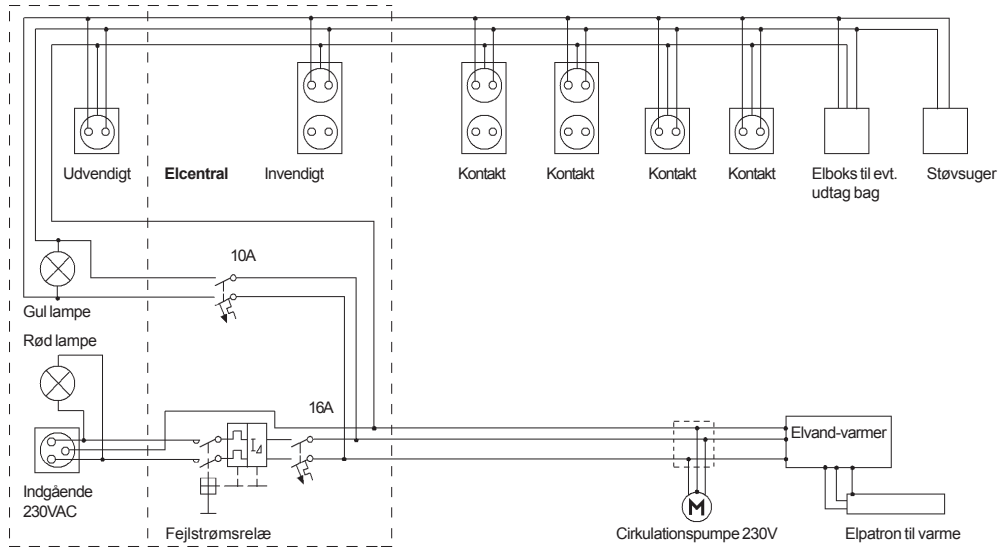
Udvendigt

Elcentral

Invendigt

Kontakt

Kontakt

Kontakt

Kontakt

Elboks til evt. udtag bag

Støvsuger

10A

Gul lampe

Rød lampe

16A

$I_{\Delta}$

Elvand-varmer

Indgående 230VAC

Fejlstrømsrelæ

M

Cirkulationspumpe 230V

Elpatron til varme